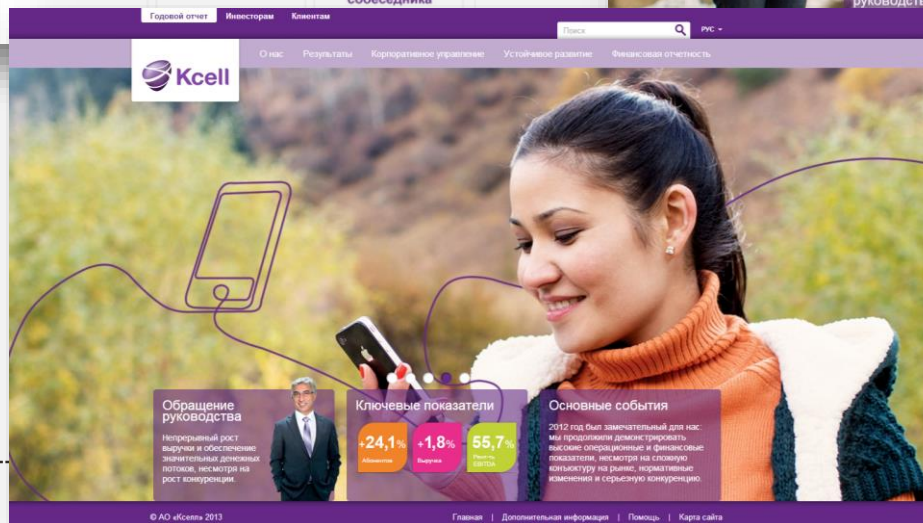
собеседника

руководств

Годовой отчет | Инвесторам | Клиентам

Поиск

РУС

Kcell

О нас | Результаты | Корпоративное управление | Устойчивое развитие | Финансовая отчетность

Обращение руководства

Непрерывный рост выручки и обеспечение значительных денежных потоков, несмотря на рост конкуренции.

Ключевые показатели

+24,1% Абонентов

+1,8% Выручка

55,7% Рентаб. EBITDA

Основные события

2012 год был замечательный для нас: мы продолжили демонстрировать высокие операционные и финансовые показатели, несмотря на сложную конъюнктуру на рынке, нормативные изменения и серьезную конкуренцию.

© АО «Кселл» 2013

Главная | Дополнительная информация | Помощь | Карта сайта